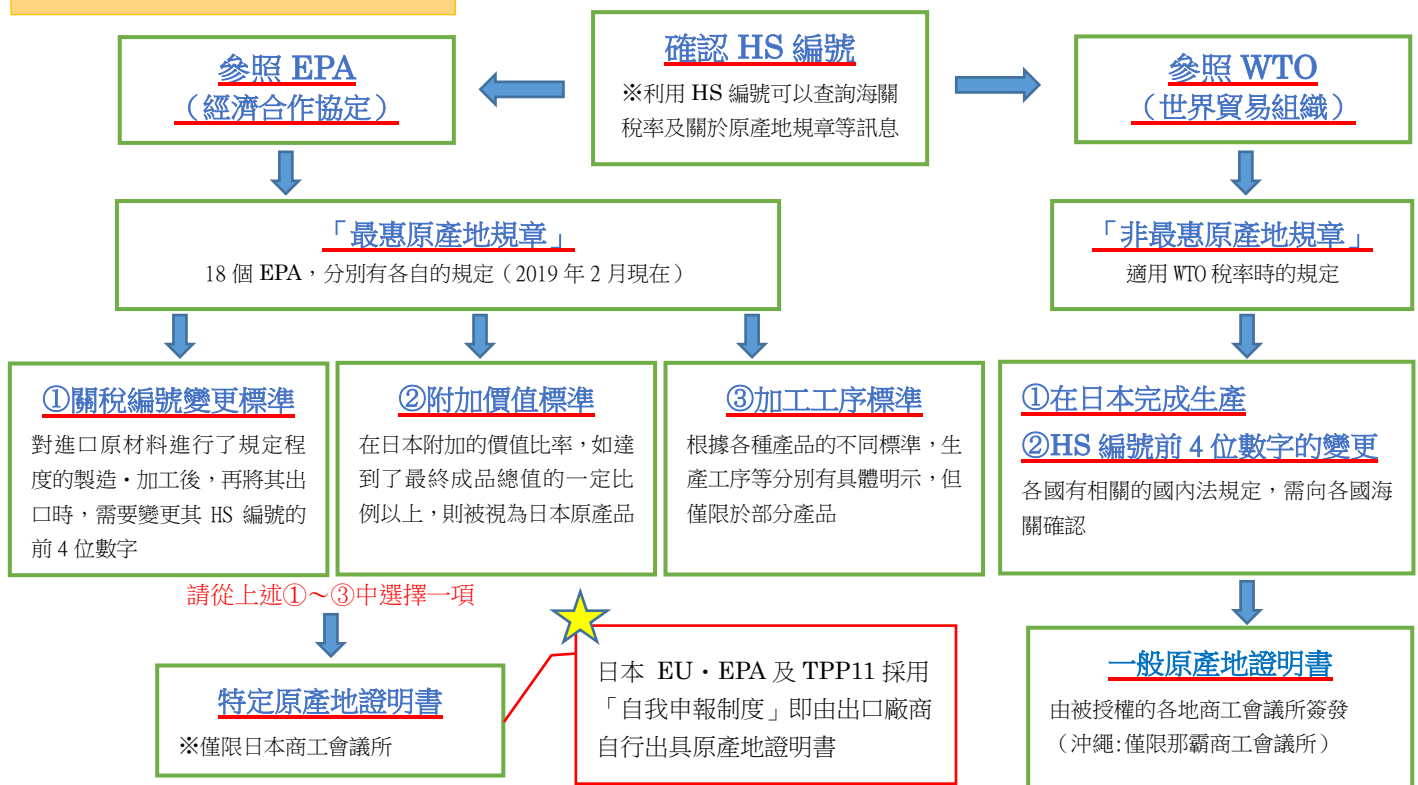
確認 HS 編號
※利用 HS 編號可以查詢海關稅率及關於原產地規章等訊息

參照 EPA
（經濟合作協定）

「最惠原產地規章」
18 個 EPA，分別有各自的規定（2019 年 2 月現在）

①關稅編號變更標準
對進口原材料進行了規定程度的製造・加工後，再將其出口時，需要變更其 HS 編號的前 4 位數字

②附加價值標準
在日本附加的價值比率，如達到了最終成品總值的一定比例以上，則被視為日本原產品

③加工工序標準
根據各種產品的不同標準，生產工序等分別有具體明示，但僅限於部分產品

請從上述①～③中選擇一項

特定原產地證明書
※僅限日本商工會議所

日本 EU・EPA 及 TPP11 採用「自我申報制度」即由出口廠商自行出具原產地證明書

參照 WTO
（世界貿易組織）

「非最惠原產地規章」
適用 WTO 稅率時的規定

①在日本完成生產
②HS 編號前 4 位數字的變更
各國有相關的國內法規定，需向各國海關確認

一般原產地證明書
由被授權的各地商工會議所簽發
（沖繩:僅限那霸商工會議所）